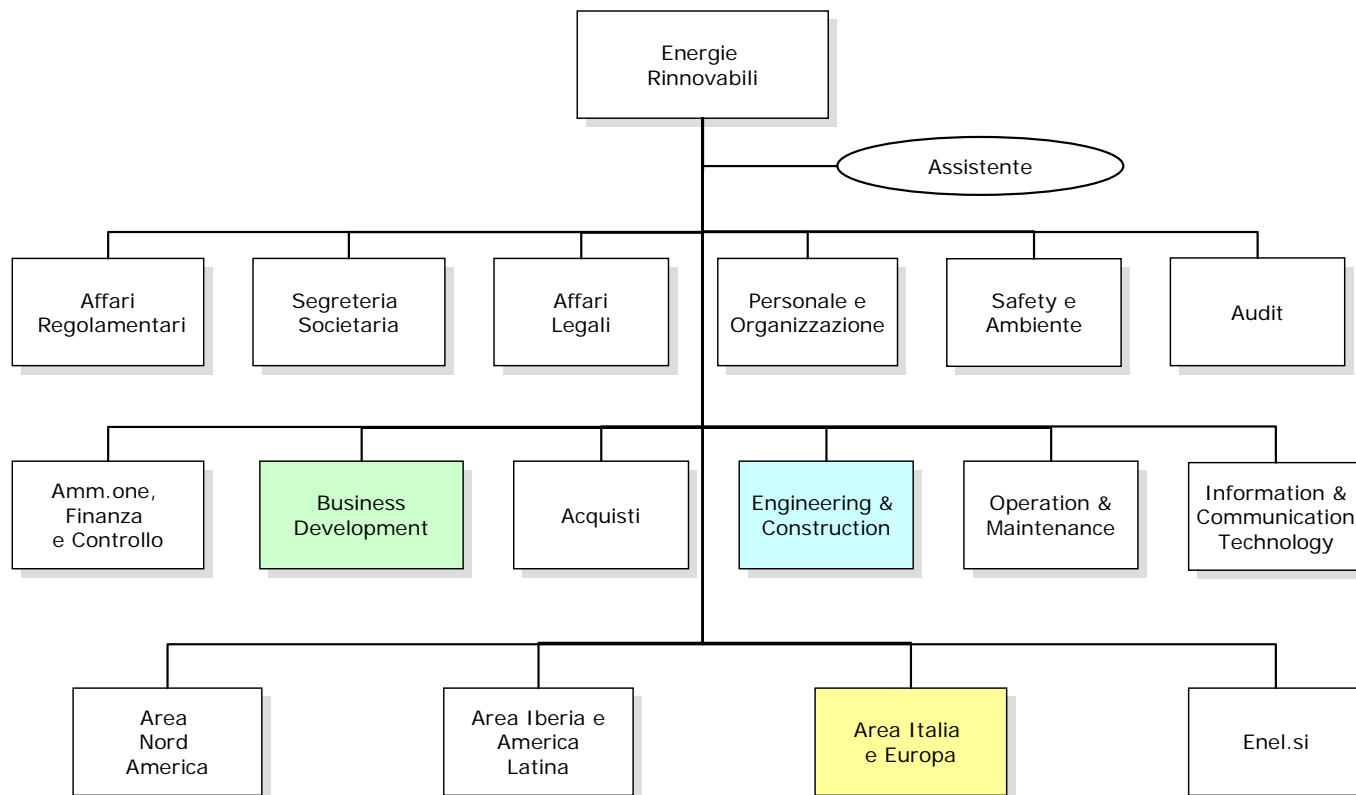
Energie Rinnovabili

Assistente

Affari Regolamentari

Segreteria Societaria

Affari Legali

Personale e Organizzazione

Safety e Ambiente

Audit

Amm.one, Finanza e Controllo

Business Development

Acquisti

Engineering & Construction

Operation & Maintenance

Information & Communication Technology

Area Nord America

Area Iberia e America Latina

Area Italia e Europa

Enel.si